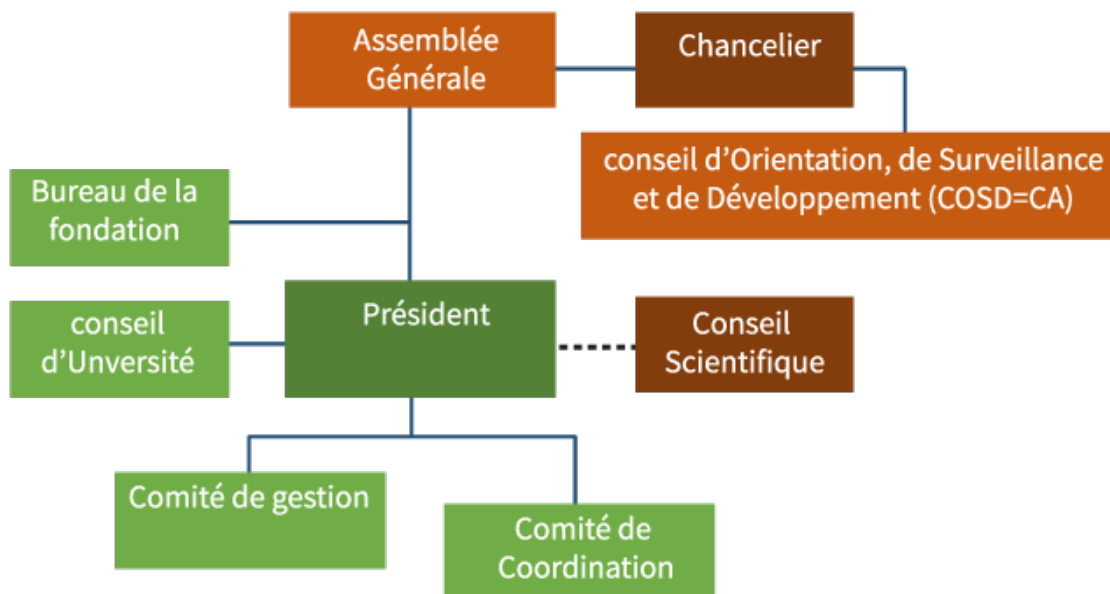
Assemblée Générale

Chancelier

conseil d’Orientation, de Surveillance et de Développement (COSD=CA)

Bureau de la fondation

conseil d’Unversité

Président

Conseil Scientifique

Comité de gestion

Comité de Coordination